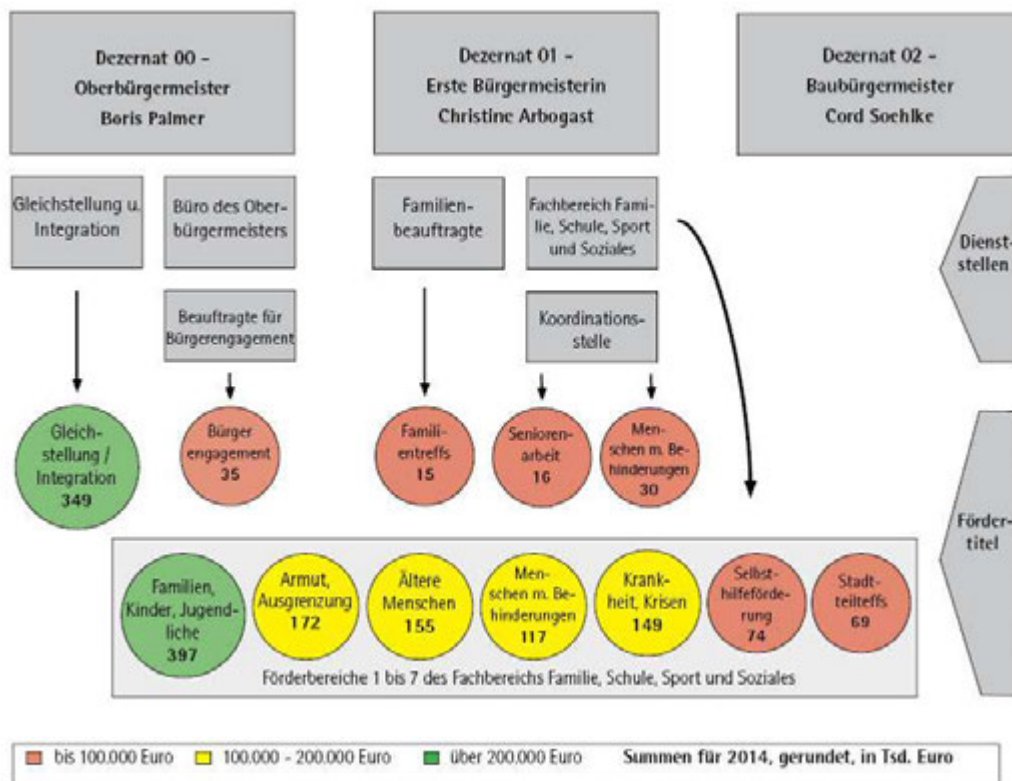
Dezernat 00 – Oberbürgermeister Boris Palmer

Dezernat 01 – Erste Bürgermeisterin Christine Arbogast

Dezernat 02 – Baubürgermeister Cord Soehlke

Gleichstellung u. Integration

Büro des Oberbürgermeisters

Beauftragte für Bürgerengagement

Familienbeauftragte

Fachbereich Familie, Schule, Sport und Soziales

Koordinationsstelle

Dienststellen

Gleichstellung / Integration 349

Bürger engagement 35

Familientreffs 15

Seniorenarbeit 16

Menschen m. Behinderungen 30

Fördertitel

Familien, Kinder, Jugendliche 397

Armut, Ausgrenzung 172

Ältere Menschen 155

Menschen m. Behinderungen 117

Krankheit, Krisen 149

Selbsthilfeförderung 74

Stadtteiltreffs 69

Förderbereiche 1 bis 7 des Fachbereichs Familie, Schule, Sport und Soziales

bis 100.000 Euro 100.000 - 200.000 Euro über 200.000 Euro **Summen für 2014, gerundet, in Tsd. Euro**